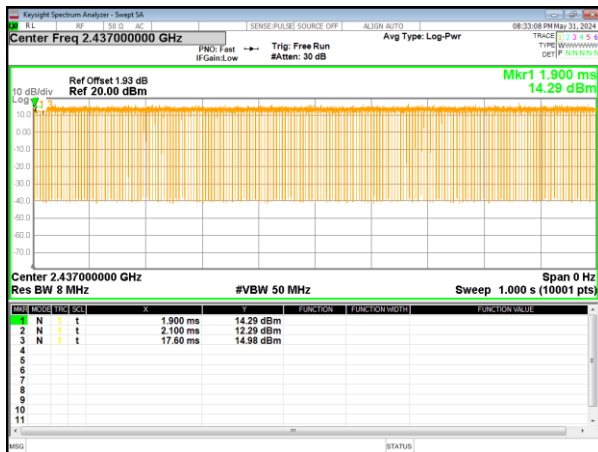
Keysight Spectrum Analyzer - Swept SA

RL RF 50 Ω AC SENSE:PULSE SOURCE OFF ALIGN AUTO 08:33:08 PM May 31, 2024

Center Freq 2.437000000 GHz

PNO: Fast IFGain:Low Trig: Free Run #Atten: 30 dB Avg Type: Log-Pwr

TRACE 1 2 3 4 5 6 TYPE WWWWWW DET P N N N N N

Ref Offset 1.93 dB Ref 20.00 dBm

Mkr1 1.900 ms 14.29 dBm

10 dB/div Log

10.0
0.00
-10.0
-20.0
-30.0
-40.0
-50.0
-60.0
-70.0

Center 2.437000000 GHz Span 0 Hz
Res BW 8 MHz #VBW 50 MHz Sweep 1.000 s (10001 pts)

| MKR | MODE | TRC | SCL | X | Y | FUNCTION | FUNCTION WIDTH | FUNCTION VALUE |
|---|---|---|---|---|---|---|---|---|
| 1 | N | 1 | t | 1.900 ms | 14.29 dBm | | | |
| 2 | N | 1 | t | 2.100 ms | 12.29 dBm | | | |
| 3 | N | 1 | t | 17.60 ms | 14.98 dBm | | | |
| 4 | | | | | | | | |
| 5 | | | | | | | | |
| 6 | | | | | | | | |
| 7 | | | | | | | | |
| 8 | | | | | | | | |
| 9 | | | | | | | | |
| 10 | | | | | | | | |
| 11 | | | | | | | | |

MSG STATUS